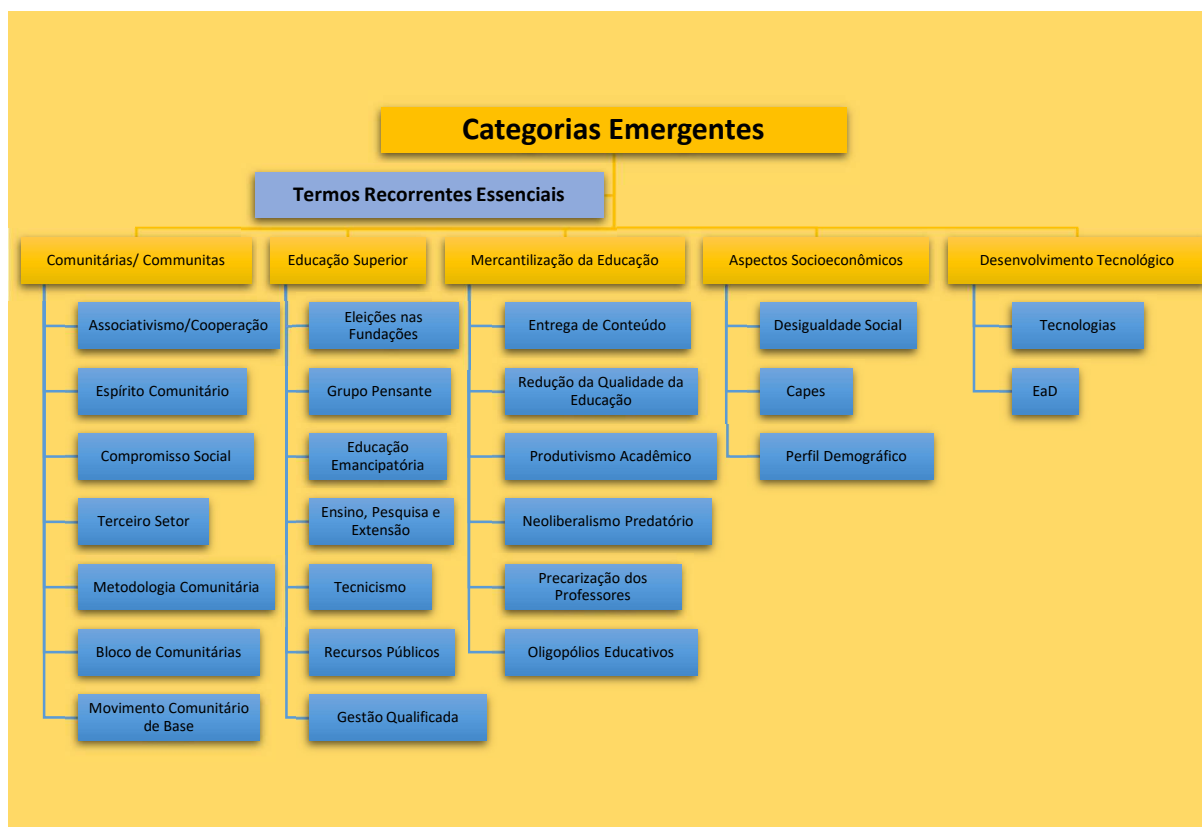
Categorias Emergentes

Termos Recorrentes Essenciais

Comunitárias/ Communitas

Associativismo/Cooperação

Espírito Comunitário

Compromisso Social

Terceiro Setor

Metodologia Comunitária

Bloco de Comunitárias

Movimento Comunitário de Base

Educação Superior

Eleições nas Fundações

Grupo Pensante

Educação Emancipatória

Ensino, Pesquisa e Extensão

Tecnicismo

Recursos Públicos

Gestão Qualificada

Mercantilização da Educação

Entrega de Conteúdo

Redução da Qualidade da Educação

Produtivismo Acadêmico

Neoliberalismo Predatório

Precarização dos Professores

Oligopólios Educativos

Aspectos Socioeconômicos

Desigualdade Social

Capes

Perfil Demográfico

Desenvolvimento Tecnológico

Tecnologias

EaD